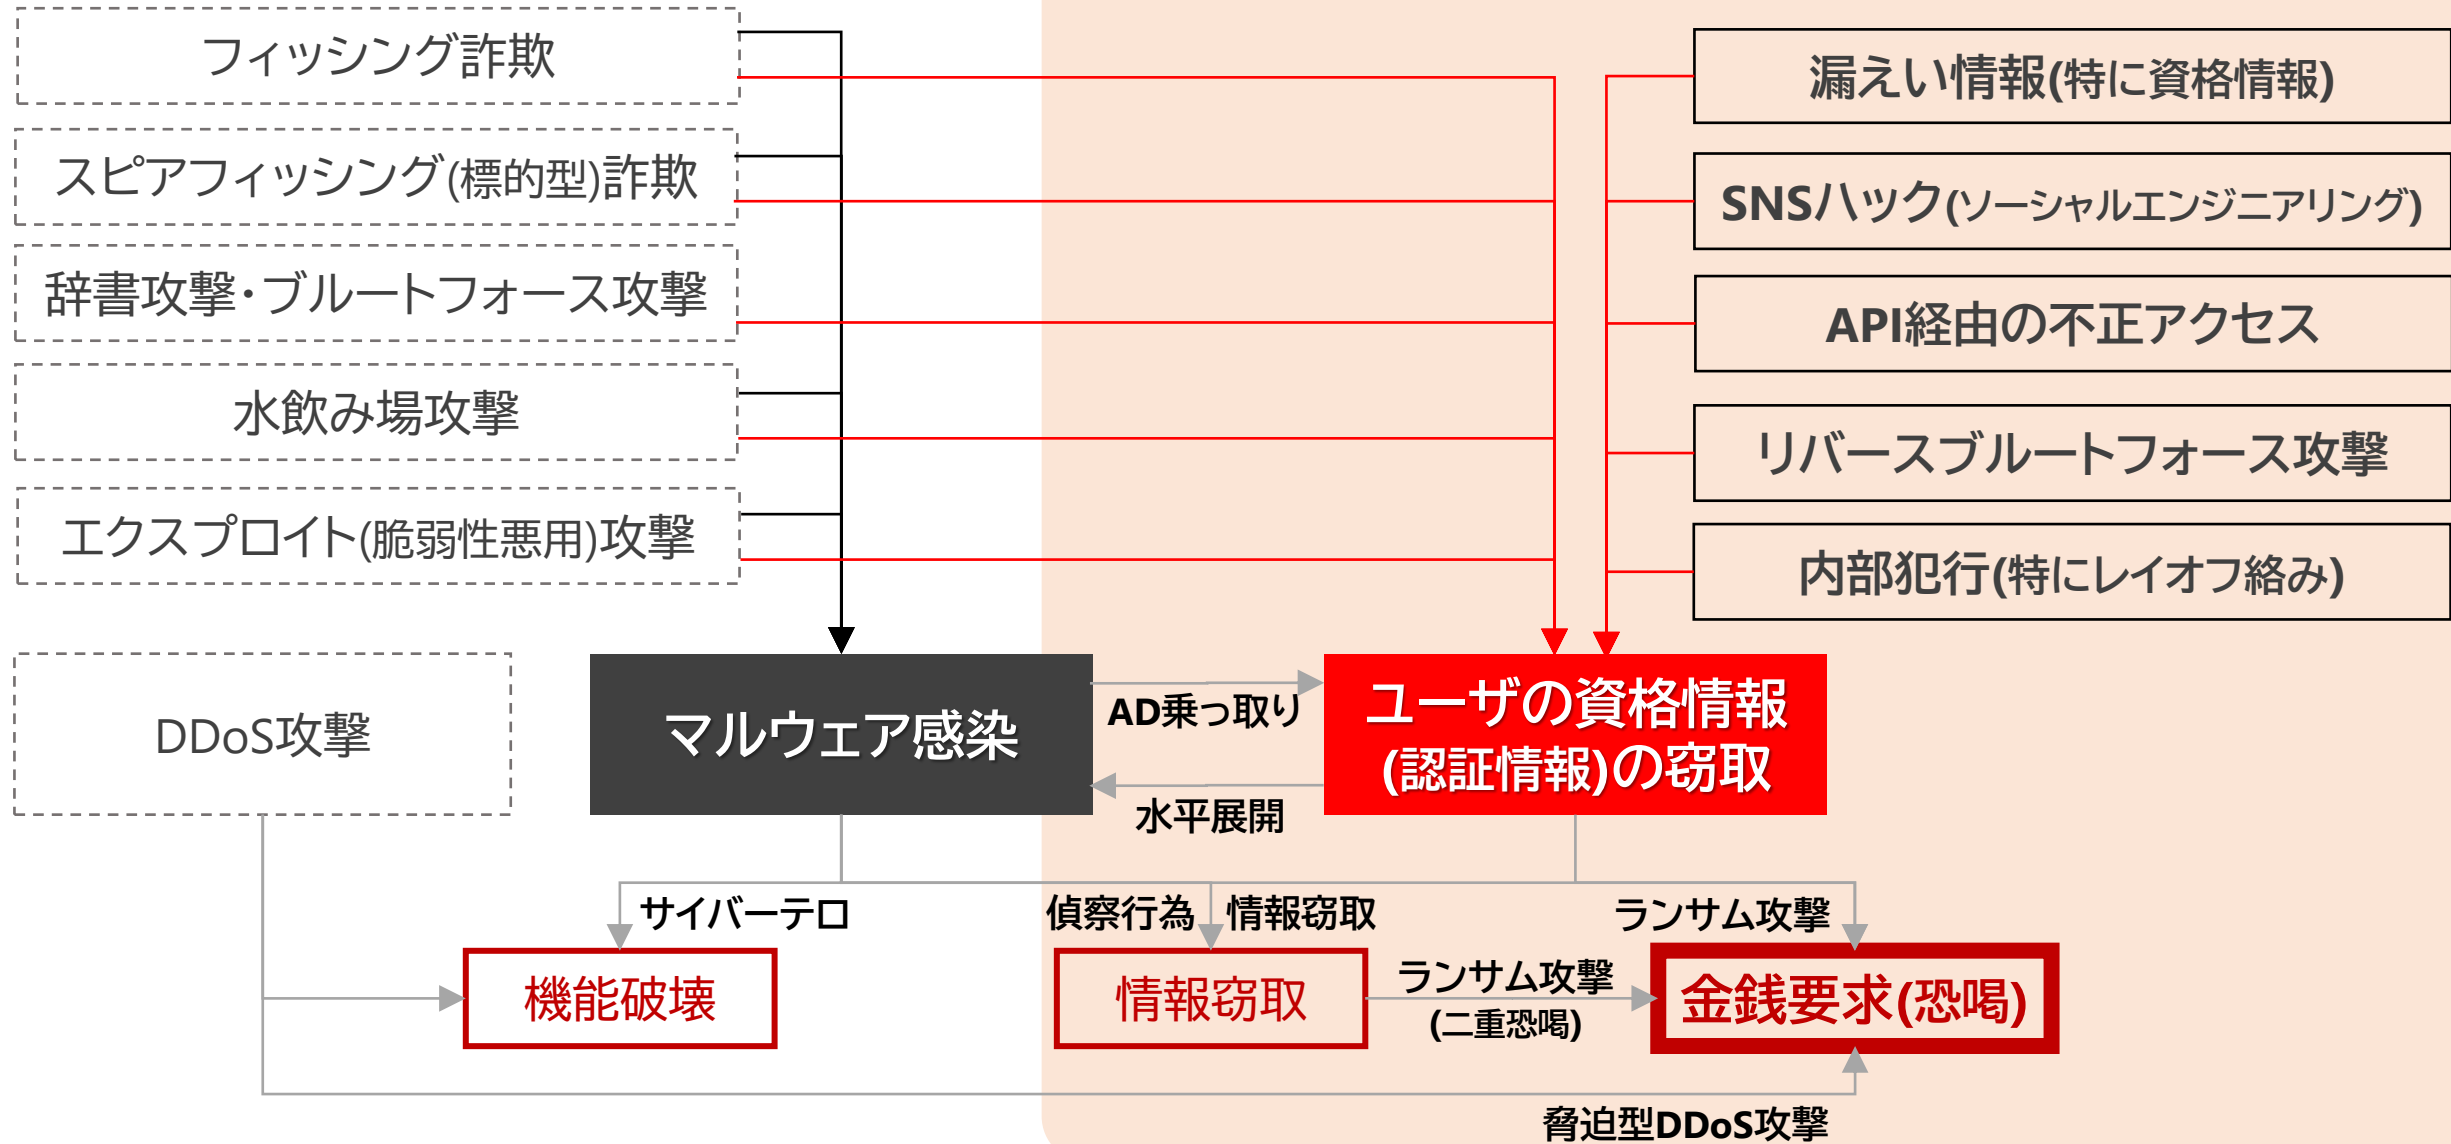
フィッシング詐欺

スピアフィッシング(標的型)詐欺

辞書攻撃・ブルートフォース攻撃

水飲み場攻撃

エクスプロイト(脆弱性悪用)攻撃

漏えい情報(特に資格情報)

SNSハック(ソーシャルエンジニアリング)

API経由の不正アクセス

リバースブルートフォース攻撃

内部犯行(特にレイオフ絡み)

DDoS攻撃

マルウェア感染

AD乗っ取り

水平展開

ユーザの資格情報(認証情報)の窃取

サイバーテロ

偵察行為

情報窃取

ランサム攻撃

機能破壊

情報窃取

ランサム攻撃(二重恐喝)

金銭要求(恐喝)

脅迫型DDoS攻撃